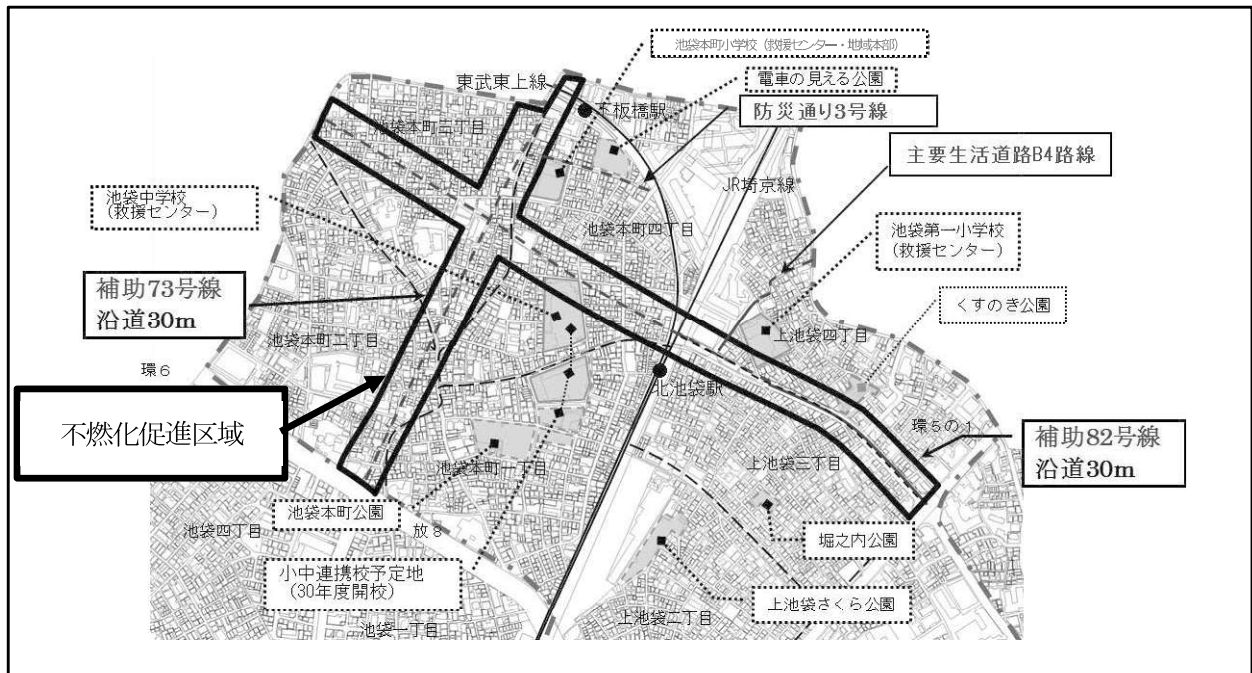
池袋本町小学校（救援センター・地域本部）

東武東上線

電車の見える公園

下板橋駅

防災通り3号線

池袋本町三丁目

主要生活道路B4路線

JR埼京線

池袋中学校
（救援センター）

池袋本町四丁目

池袋第一小学校
（救援センター）

補助73号線
沿道30m

くすのき公園

池袋本町二丁目

上池袋四丁目

環６

北池袋駅

不燃化促進区域

環５の１

補助82号線
沿道30m

池袋本町一丁目

上池袋三丁目

池袋本町公園

放８

池袋四丁目

堀之内公園

小中連携校予定地
（30年度開校）

上池袋さくら公園

上池袋二丁目

池袋一丁目